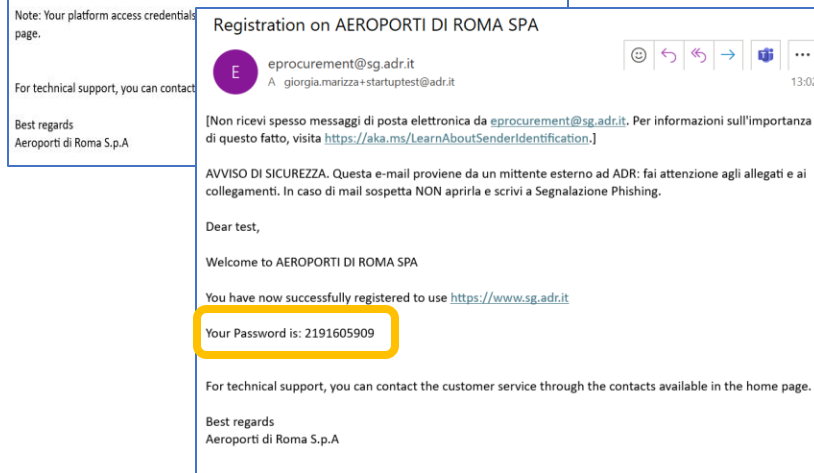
Note: Your platform access credentials
page.

For technical support, you can contact

Best regards
Aeroporti di Roma S.p.A

Registration on AEROPORTI DI ROMA SPA

E

eprocurement@sg.adr.it
A giorgia.marizza+startuptest@adr.it

13:0

[Non ricevi spesso messaggi di posta elettronica da eprocurement@sg.adr.it. Per informazioni sull'importanza di questo fatto, visita https://aka.ms/LearnAboutSenderIdentification.]

AVVISO DI SICUREZZA. Questa e-mail proviene da un mittente esterno ad ADR: fai attenzione agli allegati e ai collegamenti. In caso di mail sospetta NON aprirla e scrivi a Segnalazione Phishing.

Dear test,

Welcome to AEROPORTI DI ROMA SPA

You have now successfully registered to use https://www.sg.adr.it

Your Password is: 2191605909

For technical support, you can contact the customer service through the contacts available in the home page.

Best regards
Aeroporti di Roma S.p.A